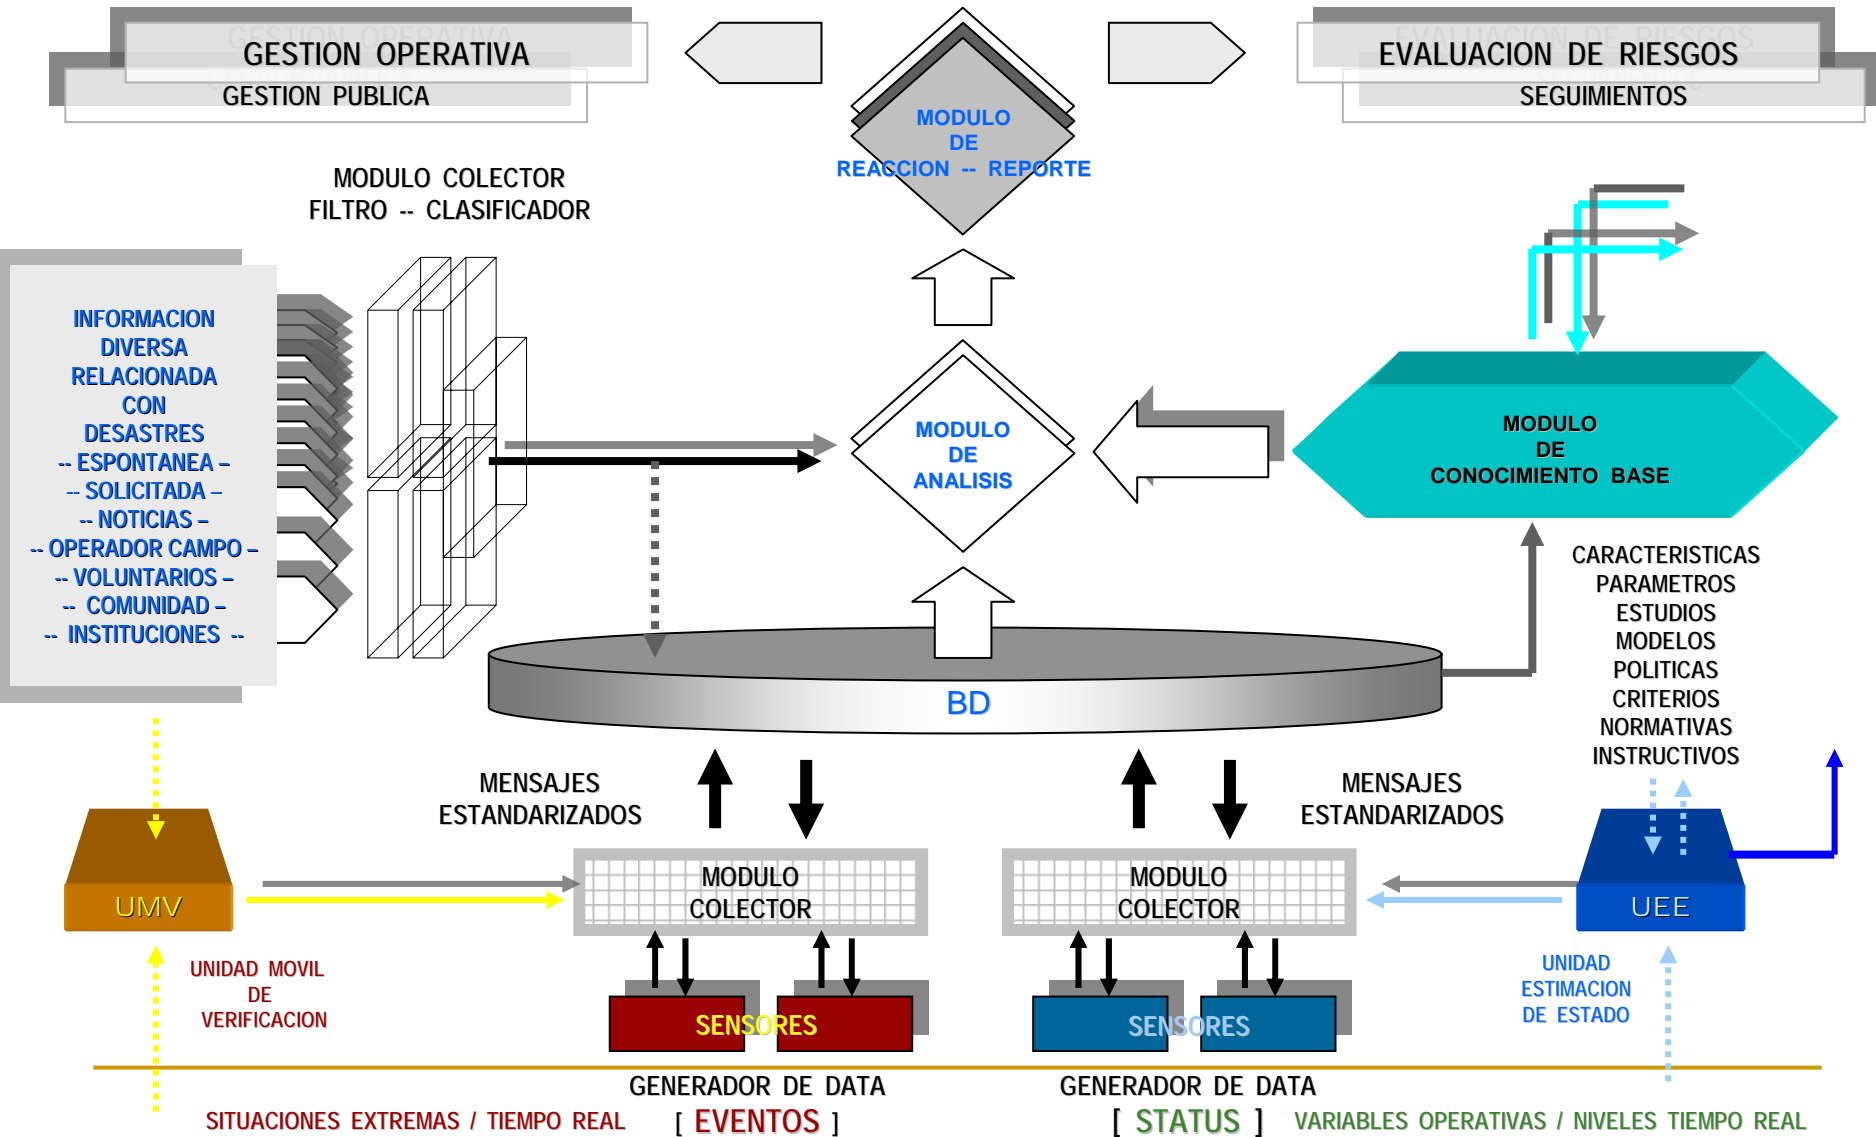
GESTION OPERATIVA
GESTION PUBLICA

MODULO
DE
REACCION -- REPORTE

EVALUACION DE RIESGOS
SEGUIMIENTOS

MODULO COLECTOR
FILTRO -- CLASIFICADOR

INFORMACION
DIVERSA
RELACIONADA
CON
DESASTRES
-- ESPONTANEA --
-- SOLICITADA --
-- NOTICIAS --
-- OPERADOR CAMPO --
-- VOLUNTARIOS --
-- COMUNIDAD --
-- INSTITUCIONES --

MODULO
DE
ANALISIS

MODULO
DE
CONOCIMIENTO BASE

CARACTERISTICAS
PARAMETROS
ESTUDIOS
MODELOS
POLITICAS
CRITERIOS
NORMATIVAS
INSTRUCTIVOS

BD

MENSAJES
ESTANDARIZADOS

MENSAJES
ESTANDARIZADOS

UMV

MODULO
COLECTOR

MODULO
COLECTOR

UEE

UNIDAD MOVIL
DE
VERIFICACION

SENSORES

SENSORES

UNIDAD
ESTIMACION
DE ESTADO

GENERADOR DE DATA
[ EVENTOS ]

GENERADOR DE DATA
[ STATUS ]

SITUACIONES EXTREMAS / TIEMPO REAL

VARIABLES OPERATIVAS / NIVELES TIEMPO REAL